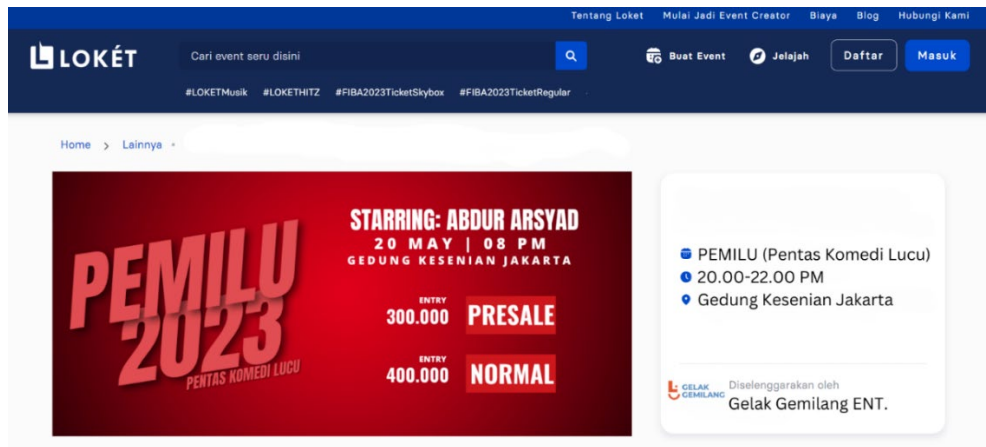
Tentang Loket Mulai Jadi Event Creator Biaya Blog Hubungi Kami

LOKÉT

Cari event seru disini

Buat Event Jelajah Daftar Masuk

#LOKETMusik #LOKETHITZ #FIBA2023TicketSkybox #FIBA2023TicketRegular

Home > Lainnya >

PEMILU 2023
PENTAS KOMEDI LUCU

STARRING: ABDUR ARSYAD
20 MAY | 08 PM
GEDUNG KESENIAN JAKARTA

ENTRY 300.000 PRESALE

ENTRY 400.000 NORMAL

PEMILU (Pentas Komedi Lucu)
20.00-22.00 PM
Gedung Kesenian Jakarta

GELAK GEMILANG

Diselenggarakan oleh
Gelak Gemilang ENT.